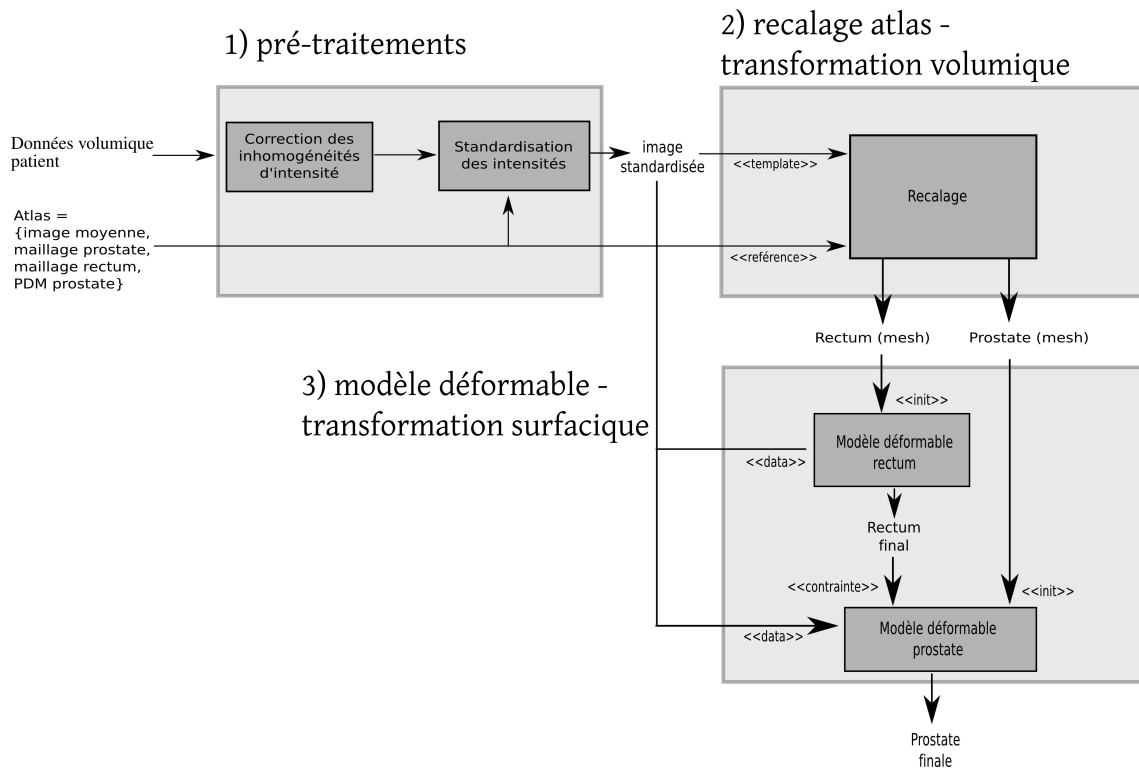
1) pré-traitements

2) recalage atlas - transformation volumique

Données volumique patient

Correction des inhomogénéités d'intensité

Standardisation des intensités

image standardisée

<<template>>

Recalage

Atlas = {image moyenne, maillage prostate, maillage rectum, PDM prostate}

<<reférence>>

Rectum (mesh)

Prostate (mesh)

3) modèle déformable - transformation surfacique

<<init>>

Modèle déformable rectum

<<data>>

Rectum final

<<contrainte>>

<<init>>

<<data>>

Modèle déformable prostate

Prostate finale